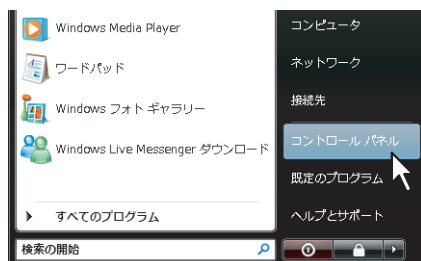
Windows Media Player
ワードパッド
Windows フォト ギャラリー
Windows Live Messenger ダウンロード
すべてのプログラム
検索の開始
コンピュータ
ネットワーク
接続先
コントロール パネル
既定のプログラム
ヘルプとサポート